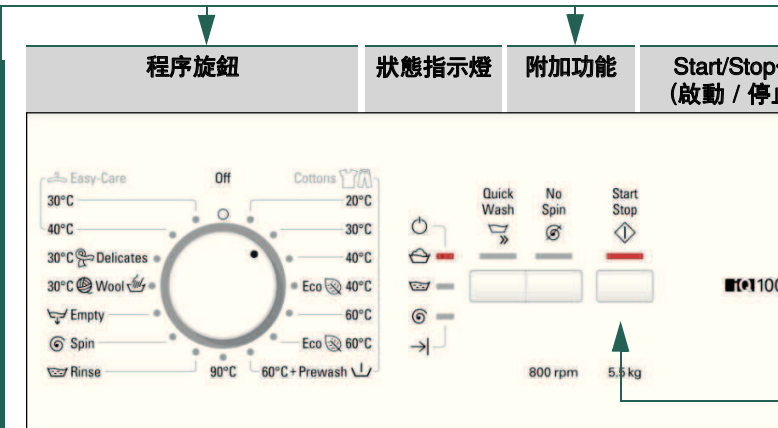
程序旋鈕

狀態指示燈

附加功能

Start/Stop
(啟動 / 停

Easy-Care
30°C
40°C
30°C Delicates
30°C Wool
Empty
Spin
Rinse

Off

Cottons
20°C
30°C
40°C
Eco 40°C
60°C
Eco 60°C
90°C
60°C + Prewash

Quick Wash

No Spin

Start Stop

800 rpm

5.5 kg

iQ100